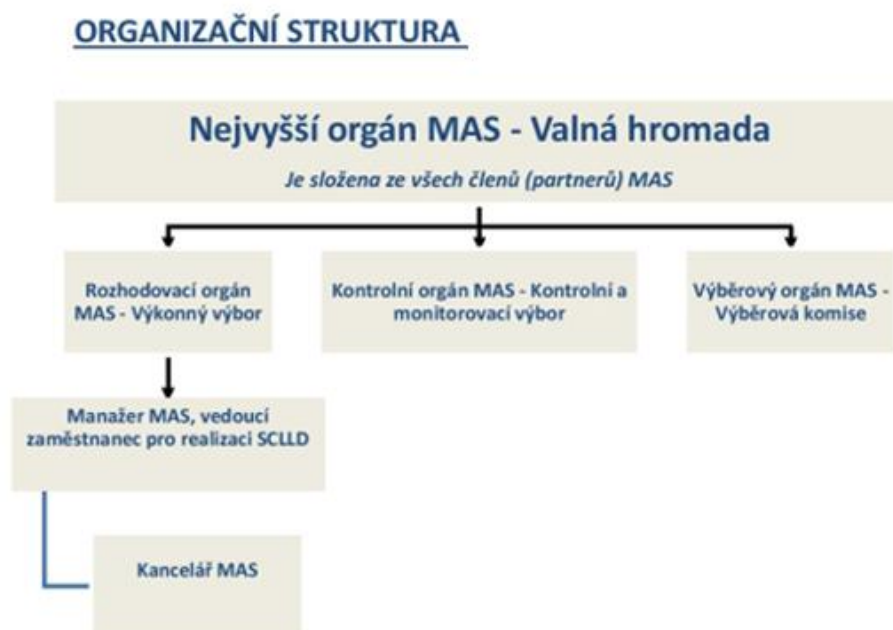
ORGANIZAČNÍ STRUKTURA

Nejvyšší orgán MAS - Valná hromada

Je složena ze všech členů (partnerů) MAS

Rozhodovací orgán MAS - Výkonný výbor

Kontrolní orgán MAS - Kontrolní a monitorovací výbor

Výběrový orgán MAS - Výběrová komise

Manažer MAS, vedoucí zaměstnanec pro realizaci SCLLD

Kancelář MAS